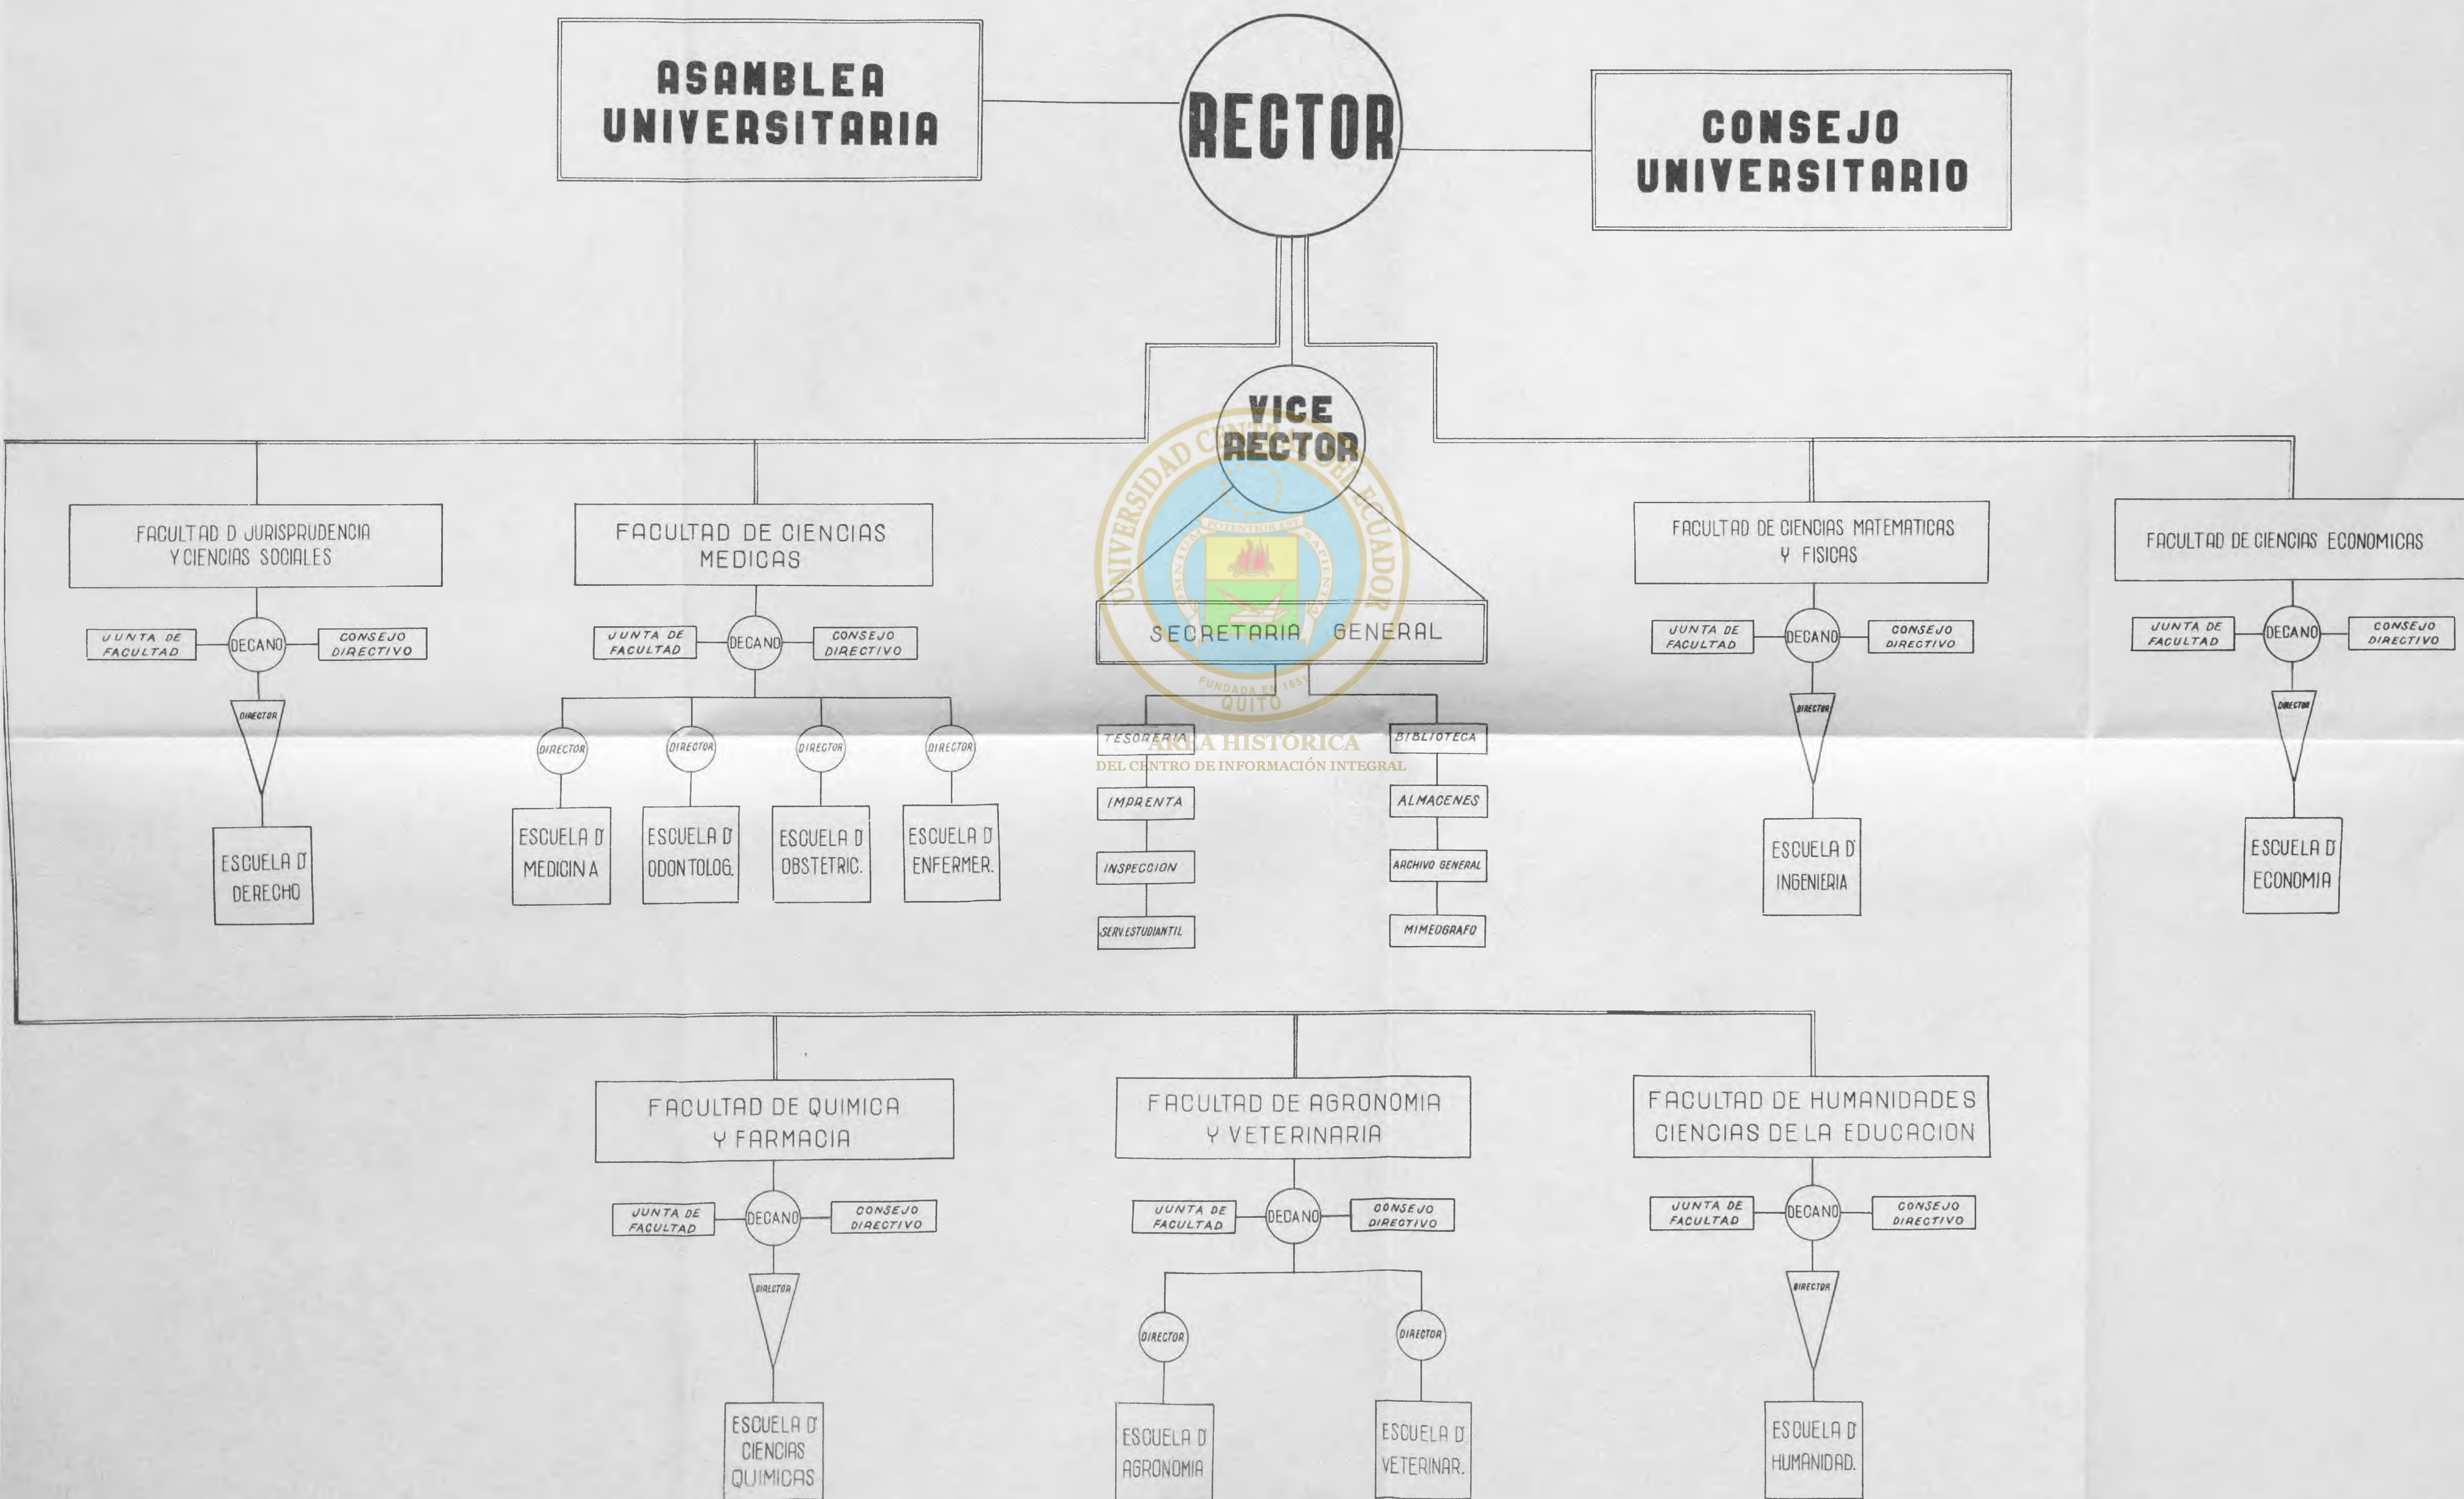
ASAMBLEA UNIVERSITARIA

RECTOR

CONSEJO UNIVERSITARIO

VICE RECTOR

UNIVERSIDAD CENTRAL DEL ECUADOR
OMNIUM POTENTIOR EST SAPIENTIA
FUNDADA EN 1651
QUITO
ARCHIVO HISTÓRICA
DEL CENTRO DE INFORMACIÓN INTEGRAL

FACULTAD D JURISPRUDENCIA Y CIENCIAS SOCIALES

JUNTA DE FACULTAD

DECANO

CONSEJO DIRECTIVO

DIRECTOR

ESCUELA D DERECHO

FACULTAD DE CIENCIAS MEDICAS

JUNTA DE FACULTAD

DECANO

CONSEJO DIRECTIVO

DIRECTOR

DIRECTOR

DIRECTOR

DIRECTOR

ESCUELA D MEDICINA

ESCUELA D ODONTOLOG.

ESCUELA D OBSTETRIC.

ESCUELA D ENFERMER.

SECRETARIA GENERAL

TESORERIA

IMPRENTA

INSPECCION

SERV.ESTUDIANTIL

BIBLIOTECA

ALMACENES

ARCHIVO GENERAL

MIMEOGRAFO

FACULTAD DE CIENCIAS MATEMATICAS Y FISICAS

JUNTA DE FACULTAD

DECANO

CONSEJO DIRECTIVO

DIRECTOR

ESCUELA D INGENIERIA

FACULTAD DE CIENCIAS ECONOMICAS

JUNTA DE FACULTAD

DECANO

CONSEJO DIRECTIVO

DIRECTOR

ESCUELA D ECONOMIA

FACULTAD DE QUIMICA Y FARMACIA

JUNTA DE FACULTAD

DECANO

CONSEJO DIRECTIVO

DIRECTOR

ESCUELA D CIENCIAS QUIMICAS

FACULTAD DE AGRONOMIA Y VETERINARIA

JUNTA DE FACULTAD

DECANO

CONSEJO DIRECTIVO

DIRECTOR

DIRECTOR

ESCUELA D AGRONOMIA

ESCUELA D VETERINAR.

FACULTAD DE HUMANIDADES CIENCIAS DE LA EDUCACION

JUNTA DE FACULTAD

DECANO

CONSEJO DIRECTIVO

DIRECTOR

ESCUELA D HUMANIDAD.